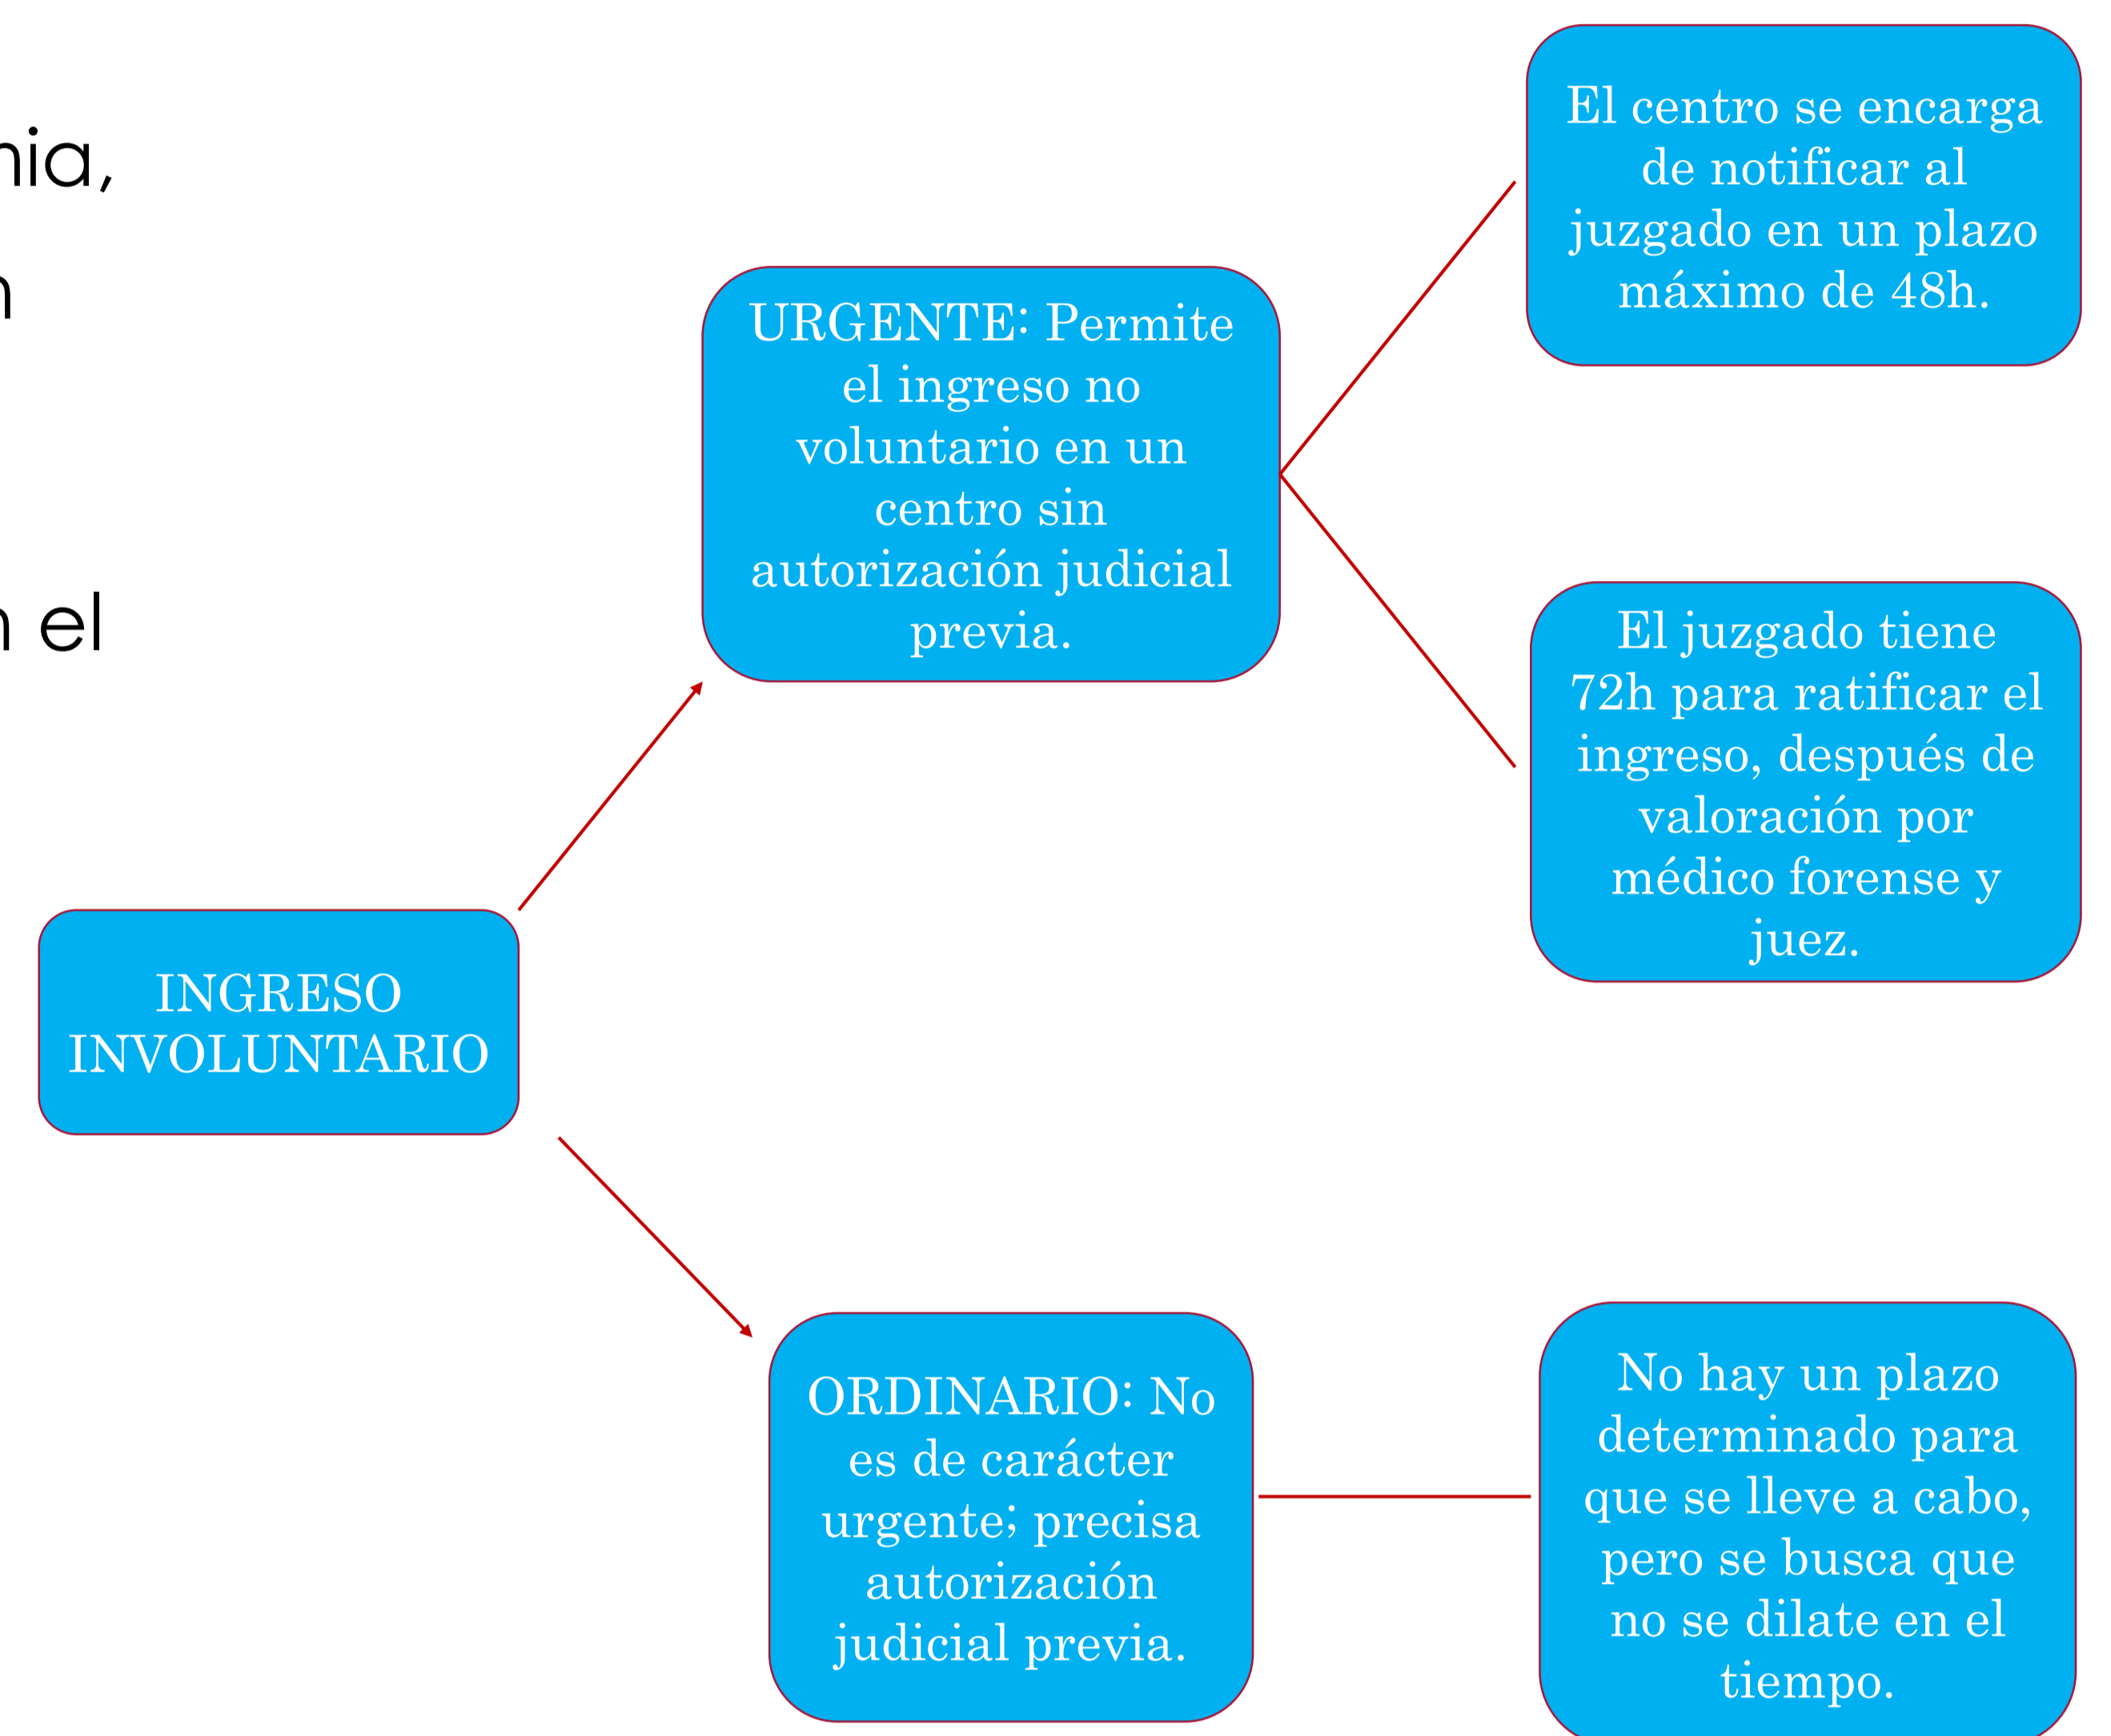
ia,

n el

INGRESO INVOLUNTARIO

URGENTE: Permite el ingreso no voluntario en un centro sin autorización judicial previa.

El centro se encarga de notificar al juzgado en un plazo máximo de 48h.

El juzgado tiene 72h para ratificar el ingreso, después de valoración por médico forense y juez.

ORDINARIO: No es de carácter urgente; precisa autorización judicial previa.

No hay un plazo determinado para que se lleve a cabo, pero se busca que no se dilate en el tiempo.